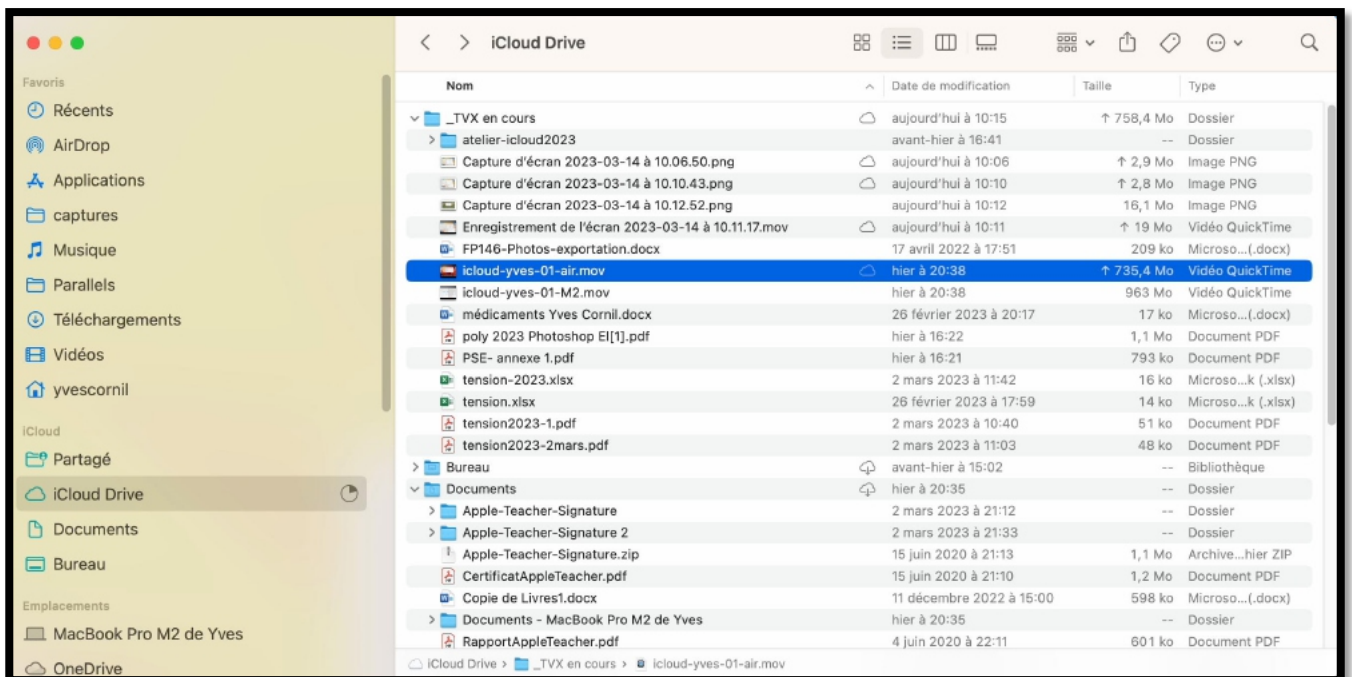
Favoris
Récents
AirDrop
Applications
captures
Musique
Parallels
Téléchargements
Vidéos
yvescornil
iCloud
Partagé
iCloud Drive
Documents
Bureau
Emplacements
MacBook Pro M2 de Yves
OneDrive

iCloud Drive

| Nom | Date de modification | Taille | Type |
|---|---|---|---|
| _TVX en cours | aujourd'hui à 10:15 | ↑ 758,4 Mo | Dossier |
| atelier-icloud2023 | avant-hier à 16:41 | -- | Dossier |
| Capture d'écran 2023-03-14 à 10.06.50.png | aujourd'hui à 10:06 | ↑ 2,9 Mo | Image PNG |
| Capture d'écran 2023-03-14 à 10.10.43.png | aujourd'hui à 10:10 | ↑ 2,8 Mo | Image PNG |
| Capture d'écran 2023-03-14 à 10.12.52.png | aujourd'hui à 10:12 | 16,1 Mo | Image PNG |
| Enregistrement de l'écran 2023-03-14 à 10.11.17.mov | aujourd'hui à 10:11 | ↑ 19 Mo | Vidéo QuickTime |
| FP146-Photos-exportation.docx | 17 avril 2022 à 17:51 | 209 ko | Microso...(.docx) |
| icloud-yves-01-air.mov | hier à 20:38 | ↑ 735,4 Mo | Vidéo QuickTime |
| icloud-yves-01-M2.mov | hier à 20:38 | 963 Mo | Vidéo QuickTime |
| médicaments Yves Cornil.docx | 26 février 2023 à 20:17 | 17 ko | Microso...(.docx) |
| poly 2023 Photoshop El[1].pdf | hier à 16:22 | 1,1 Mo | Document PDF |
| PSE- annexe 1.pdf | hier à 16:21 | 793 ko | Document PDF |
| tension-2023.xlsx | 2 mars 2023 à 11:42 | 16 ko | Microso...k (.xlsx) |
| tension.xlsx | 26 février 2023 à 17:59 | 14 ko | Microso...k (.xlsx) |
| tension2023-1.pdf | 2 mars 2023 à 10:40 | 51 ko | Document PDF |
| tension2023-2mars.pdf | 2 mars 2023 à 11:03 | 48 ko | Document PDF |
| Bureau | avant-hier à 15:02 | -- | Bibliothèque |
| Documents | hier à 20:35 | -- | Dossier |
| Apple-Teacher-Signature | 2 mars 2023 à 21:12 | -- | Dossier |
| Apple-Teacher-Signature 2 | 2 mars 2023 à 21:33 | -- | Dossier |
| Apple-Teacher-Signature.zip | 15 juin 2020 à 21:13 | 1,1 Mo | Archive...hier ZIP |
| CertificatAppleTeacher.pdf | 15 juin 2020 à 21:10 | 1,2 Mo | Document PDF |
| Copie de Livres1.docx | 11 décembre 2022 à 15:00 | 598 ko | Microso...(.docx) |
| Documents - MacBook Pro M2 de Yves | hier à 20:35 | -- | Dossier |
| RapportAppleTeacher.pdf | 4 juin 2020 à 22:11 | 601 ko | Document PDF |

iCloud Drive > _TVX en cours > icloud-yves-01-air.mov